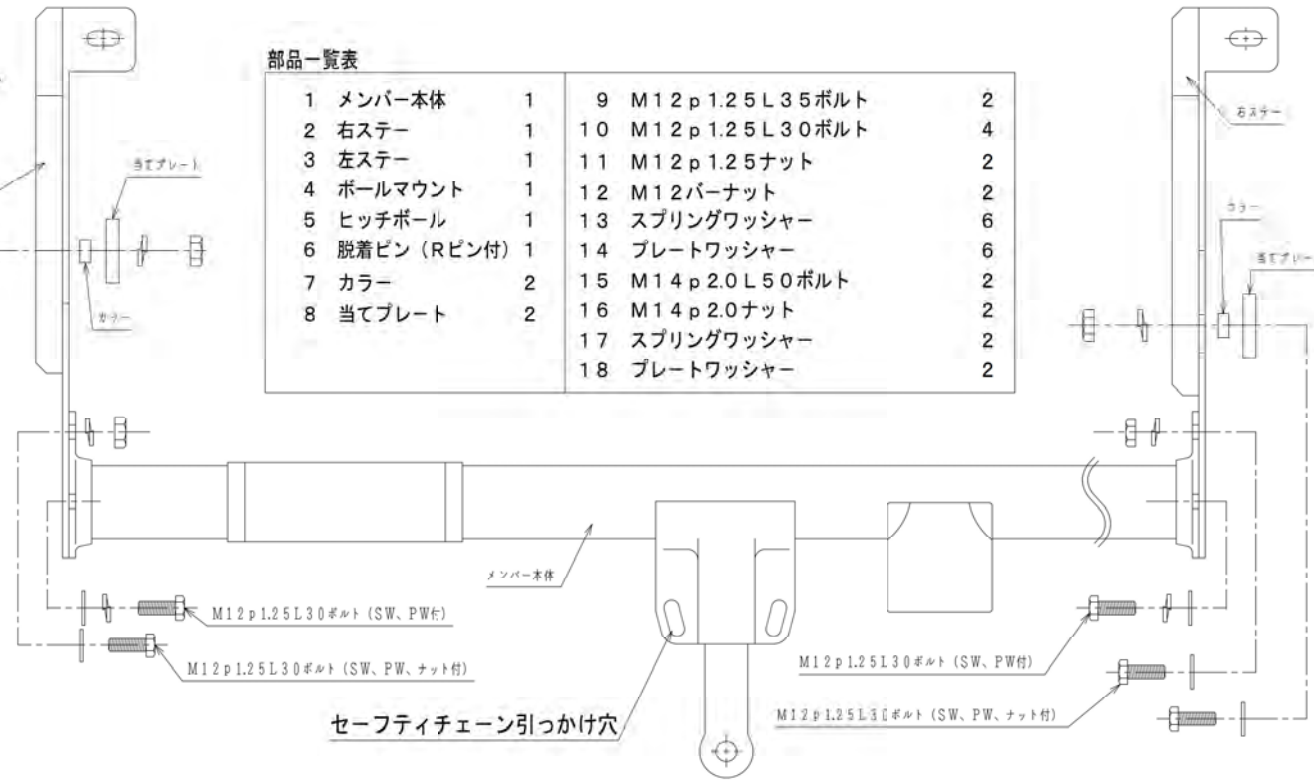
部品一覧表

| | | | | | |
|---|---|---|---|---|---|
| 1 | メンバー本体 | 1 | 9 | M12p1.25L35ボルト | 2 |
| 2 | 右ステー | 1 | 10 | M12p1.25L30ボルト | 4 |
| 3 | 左ステー | 1 | 11 | M12p1.25ナット | 2 |
| 4 | ボールマウント | 1 | 12 | M12バーナット | 2 |
| 5 | ヒッチボール | 1 | 13 | スプリングワッシャー | 6 |
| 6 | 脱着ピン（Rピン付） | 1 | 14 | プレートワッシャー | 6 |
| 7 | カラー | 2 | 15 | M14p2.0L50ボルト | 2 |
| 8 | 当てプレート | 2 | 16 | M14p2.0ナット | 2 |
| | | | 17 | スプリングワッシャー | 2 |
| | | | 18 | プレートワッシャー | 2 |

当てプレート

カラー

右ステー

カラー

当てプレート

メンバー本体

M12p1.25L30ボルト（SW、PW付）

M12p1.25L30ボルト（SW、PW、ナット付）

M12p1.25L30ボルト（SW、PW付）

M12p1.25L3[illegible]ボルト（SW、PW、ナット付）

セーフティチェーン引っかけ穴